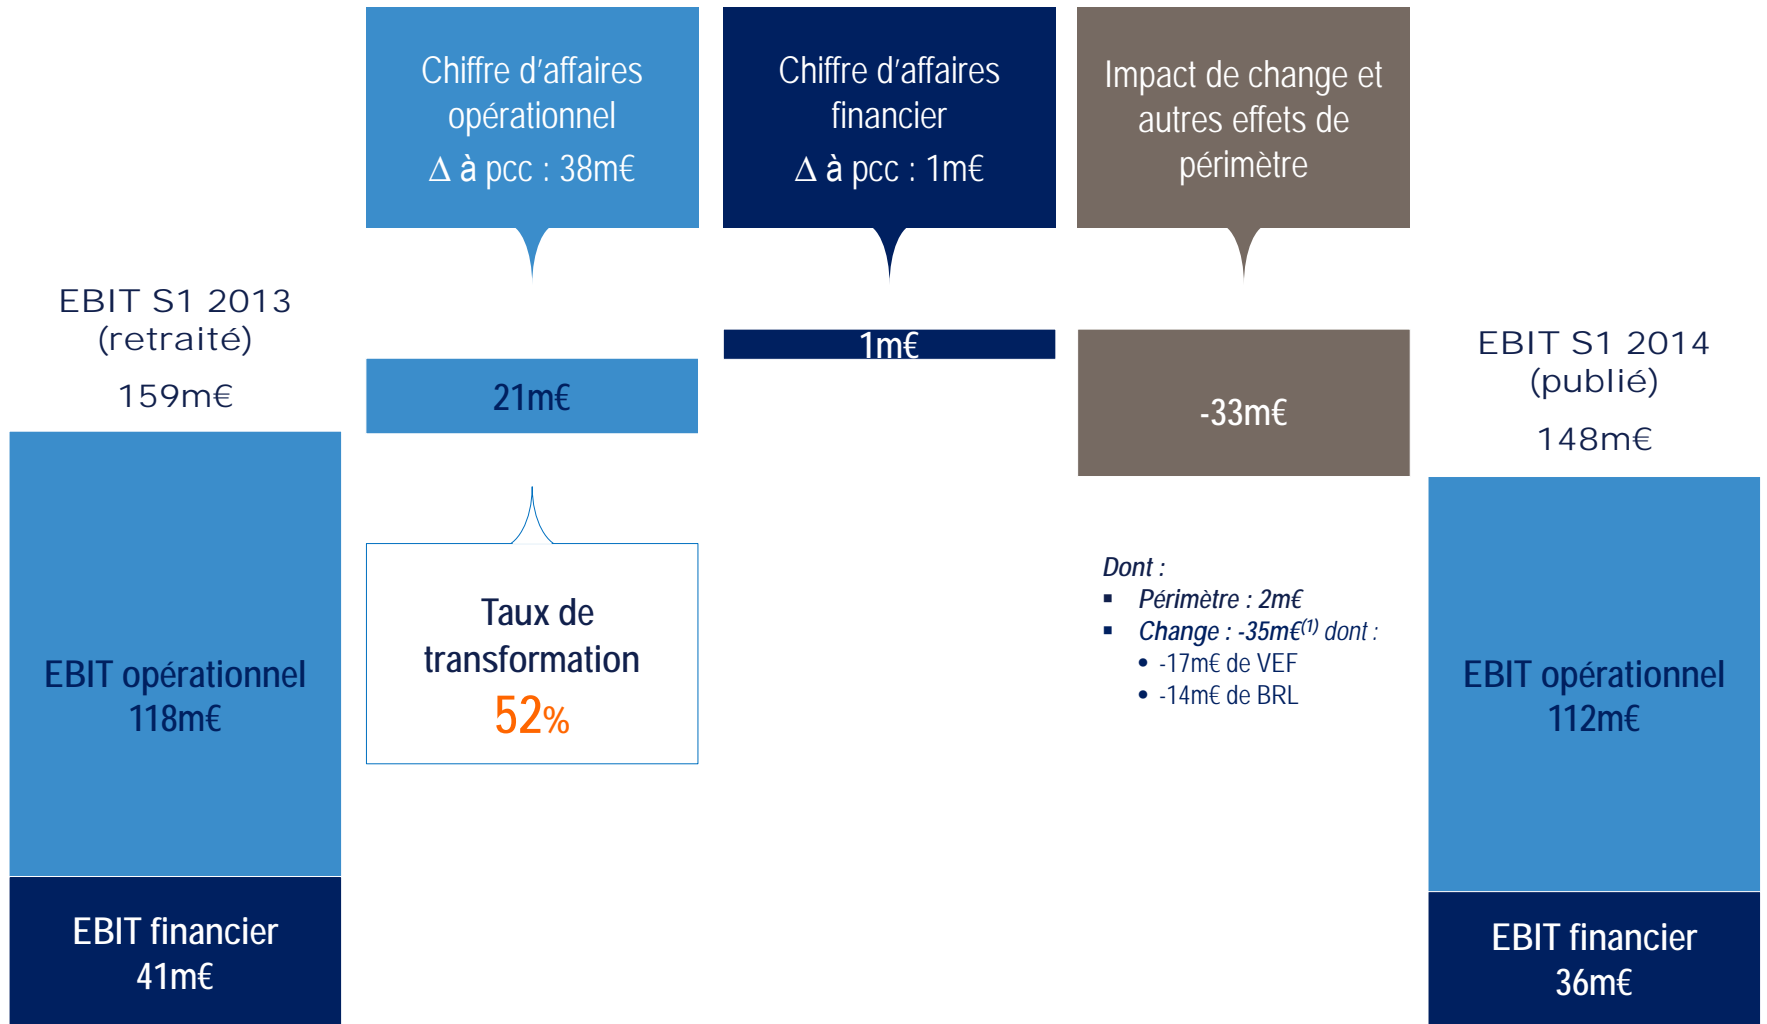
Chiffre d'affaires opérationnel
$\Delta$ à pcc : 38m€

Chiffre d'affaires financier
$\Delta$ à pcc : 1m€

Impact de change et autres effets de périmètre

EBIT S1 2013 (retraité)
159m€

21m€

1m€

-33m€

EBIT S1 2014 (publié)
148m€

Taux de transformation
52%

Dont :
▪ Périmètre : 2m€
▪ Change : -35m€$^{(1)}$ dont :
• -17m€ de VEF
• -14m€ de BRL

EBIT opérationnel
118m€

EBIT financier
41m€

EBIT opérationnel
112m€

EBIT financier
36m€